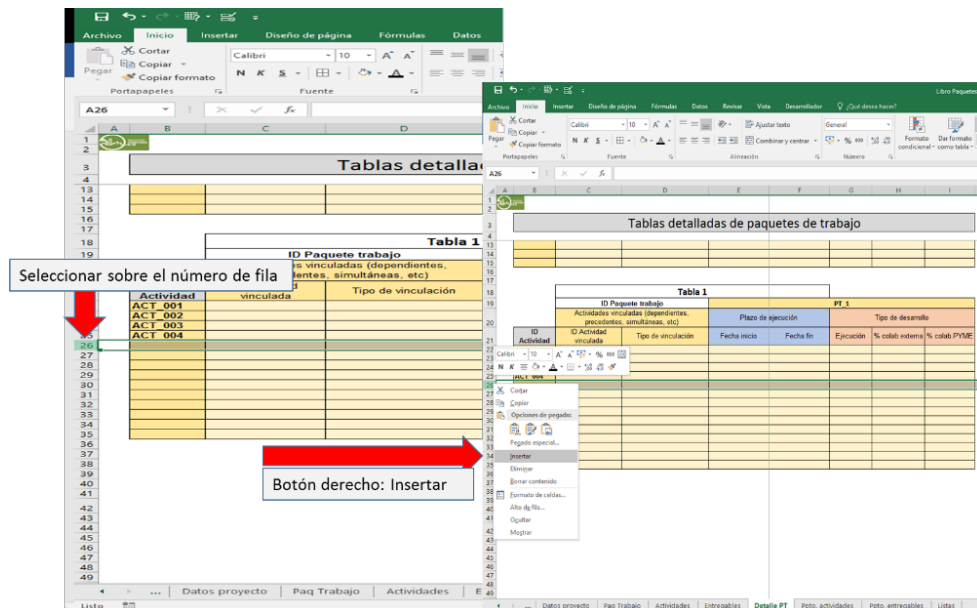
Archivo Inicio Insertar Diseño de página Fórmulas Datos

Cortar
Copiar
Pegar
Copiar formato
Portapapeles

Calibri 10
N K S
Fuente

A26

Tablas detallad

Tabla 1
ID Paquete trabajo
Actividades vinculadas (dependientes, simultáneas, etc)

Seleccionar sobre el número de fila

| Actividad | vinculada | Tipo de vinculación |
|---|---|---|
| ACT_001 | | |
| ACT_002 | | |
| ACT_003 | | |
| ACT_004 | | |

Botón derecho: Insertar

... Datos proyecto Paq Trabajo Actividades E
Listo

Libro Paquetes

Archivo Inicio Insertar Diseño de página Fórmulas Datos Revisar Vista Desarrollador ¿Qué desea hacer?

Cortar
Copiar
Pegar
Copiar formato
Portapapeles
Calibri 10
Fuente
Ajustar texto
Combinar y centrar
Alineación
General
Número
Formato condicional
Dar formato como tabla

A26

Tablas detalladas de paquetes de trabajo

Tabla 1
ID Paquete trabajo
PT_1
Actividades vinculadas (dependientes, precedentes, simultáneas, etc)
Plazo de ejecución
Tipo de desarrollo

| ID Actividad | ID Actividad vinculada | Tipo de vinculación | Fecha inicio | Fecha fin | Ejecución | % colab externa | % colab PYME |
|---|---|---|---|---|---|---|---|

Calibri 10

Cortar
Copiar
Opciones de pegado:
Pegado especial...
Insertar
Eliminar
Borrar contenido
Formato de celdas...
Alto de fila...
Ocultar
Mostrar

... Datos proyecto Paq Trabajo Actividades Entregables Detalle PT Ppto. actividades Ppto. entregables Listas